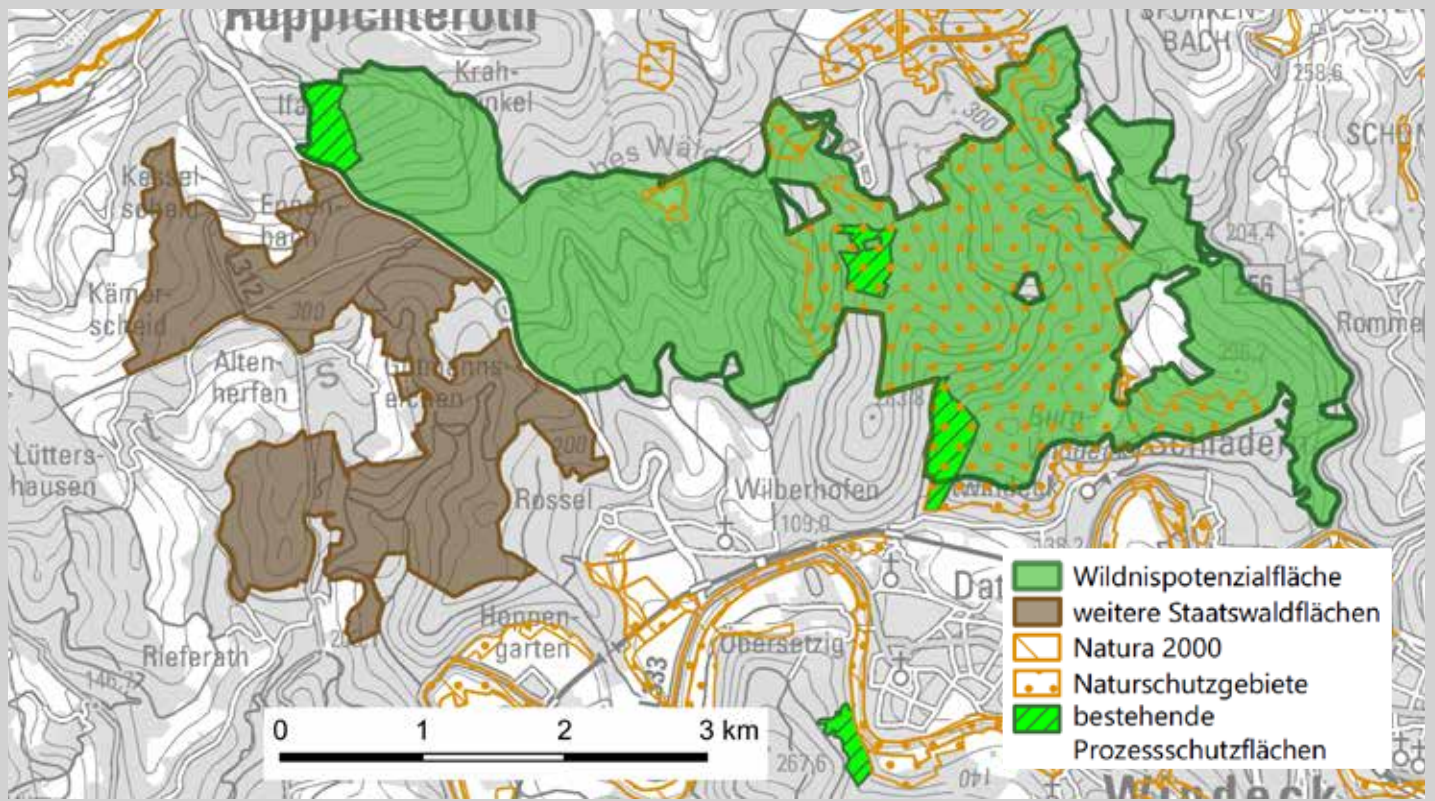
Ruppichteroth

Krah-winkel

SPORKEN-BACH

258,6

Ifang

Hohes Wäldchen

300

SCHÖN

Kessel-scheid

Eppen-hahn

204,4

312

56

Kämer-scheid

300

Rommel

Alten-herfen

S

Huttenns-eichen

206,2

318

Burg

Schladern

200

Lütters-hausen

Rossel

Wilberhofen

Windeck

109,0

138,2

Dattenfeld

Hoppen-garten

Obersetzig

Rieferath

33

146,7

267,6

140

Windeck

0 1 2 3 km

Wildnispotenzialfläche
weitere Staatswaldflächen
Natura 2000
Naturschutzgebiete
bestehende Prozessschutzflächen